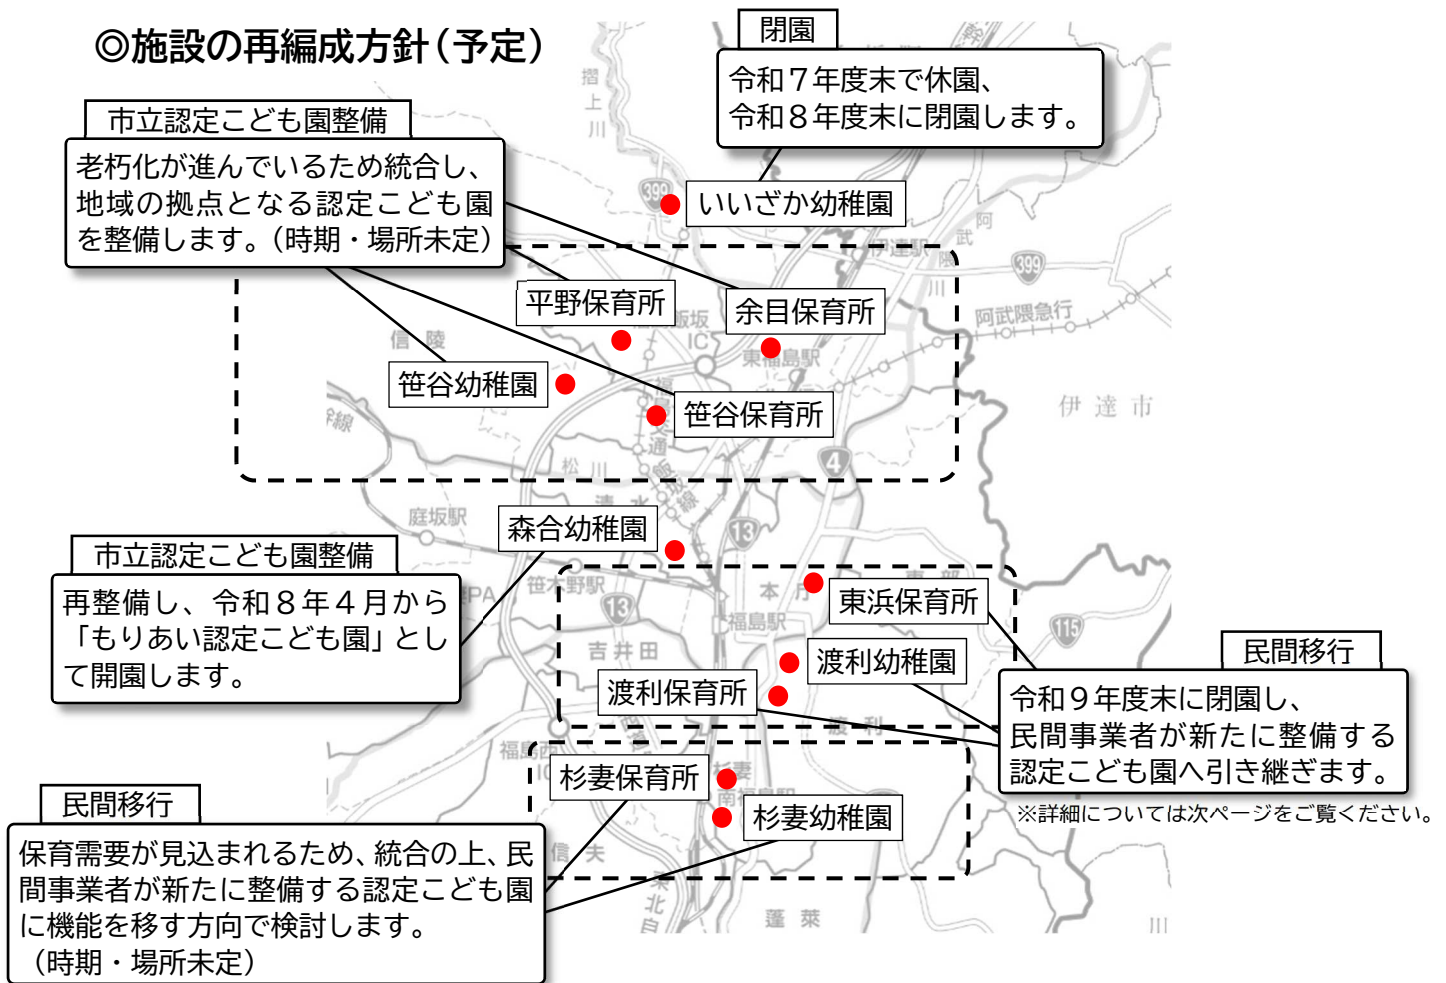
◎施設の再編成方針(予定)

閉園
令和７年度末で休園、
令和８年度末に閉園します。

市立認定こども園整備
老朽化が進んでいるため統合し、地域の拠点となる認定こども園を整備します。(時期・場所未定)

いいざか幼稚園
平野保育所
余目保育所
笹谷幼稚園
笹谷保育所

市立認定こども園整備
再整備し、令和８年４月から「もりあい認定こども園」として開園します。

森合幼稚園
東浜保育所
渡利幼稚園
渡利保育所

民間移行
令和９年度末に閉園し、民間事業者が新たに整備する認定こども園へ引き継ぎます。
※詳細については次ページをご覧ください。

杉妻保育所
杉妻幼稚園

民間移行
保育需要が見込まれるため、統合の上、民間事業者が新たに整備する認定こども園に機能を移す方向で検討します。
(時期・場所未定)

摺上川
399
阿武隈急行
伊達市
東福島駅
福島飯坂IC
信陵
松川
庭坂駅
笹木野駅
福島駅
吉井田
13
4
115
福島西IC
蓬莱
信夫
本内
南福島駅